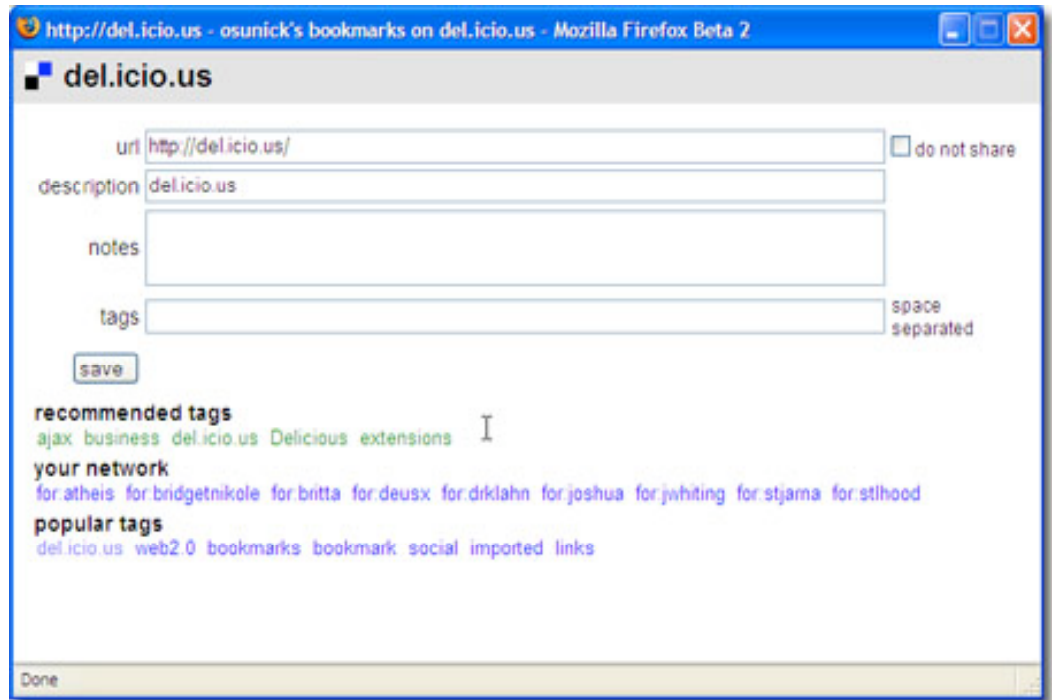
http://del.icio.us - osunick's bookmarks on del.icio.us - Mozilla Firefox Beta 2

del.icio.us

url http://del.icio.us/

do not share

description del.icio.us

notes

tags

space separated

save

recommended tags
ajax business del.icio.us Delicious extensions

your network
for:atheis for:bridgetnikole for:britta for:deusx for:drklahn for:joshua for:jwhiting for:stjarna for:stlhood

popular tags
del.icio.us web2.0 bookmarks bookmark social imported links

Done